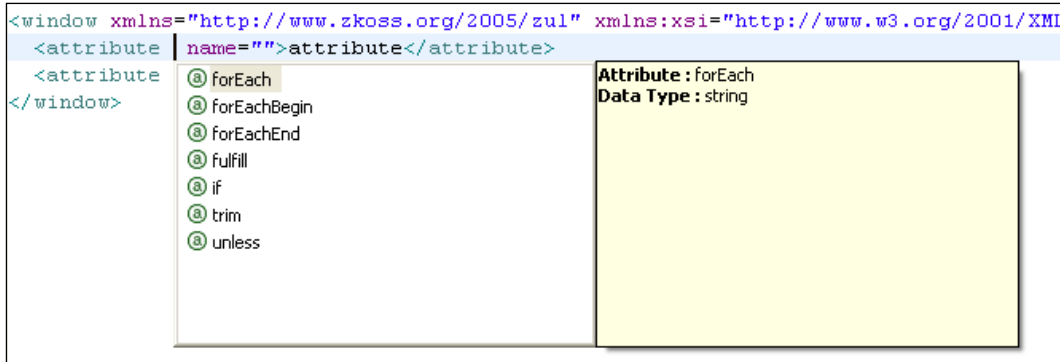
<window xmlns="http://www.zkoss.org/2005/zul" xmlns:xsi="http://www.w3.org/2001/XMI
<attribute name="">attribute</attribute>
<attribute
</window>

forEach
forEachBegin
forEachEnd
fulfill
if
trim
unless

Attribute : forEach
Data Type : string